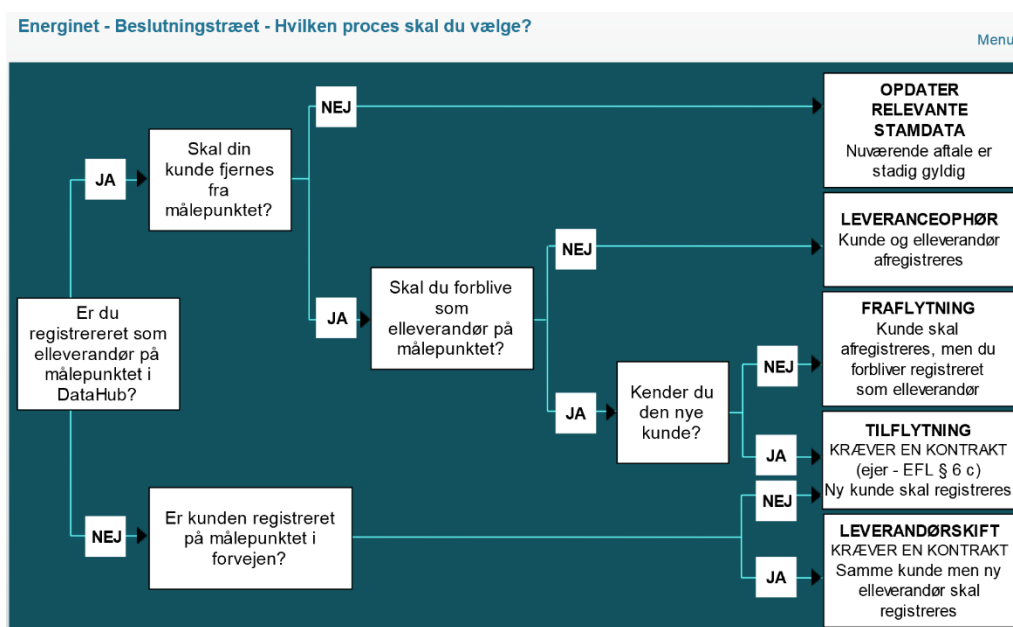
Energinet - Beslutningstræet - Hvilken proces skal du vælge?

Menu

Er du registrereret som elleverandør på målepunktet i DataHub?

JA

Skal din kunde fjernes fra målepunktet?

NEJ

OPDATER RELEVANTE STAMDATA
Nuværende aftale er stadig gyldig

JA

Skal du forblive som elleverandør på målepunktet?

NEJ

LEVERANCEOPHØR
Kunde og elleverandør afregistreres

JA

Kender du den nye kunde?

NEJ

FRAFLYTNING
Kunde skal afregistreres, men du forbliver registreret som elleverandør

JA

TILFLYTNING
KRÆVER EN KONTRAKT
(ejer - EFL § 6 c)

NEJ

Er kunden registreret på målepunktet i forvejen?

NEJ

Ny kunde skal registreres

JA

LEVERANDØRSKIFT
KRÆVER EN KONTRAKT
Samme kunde men ny elleverandør skal registreres